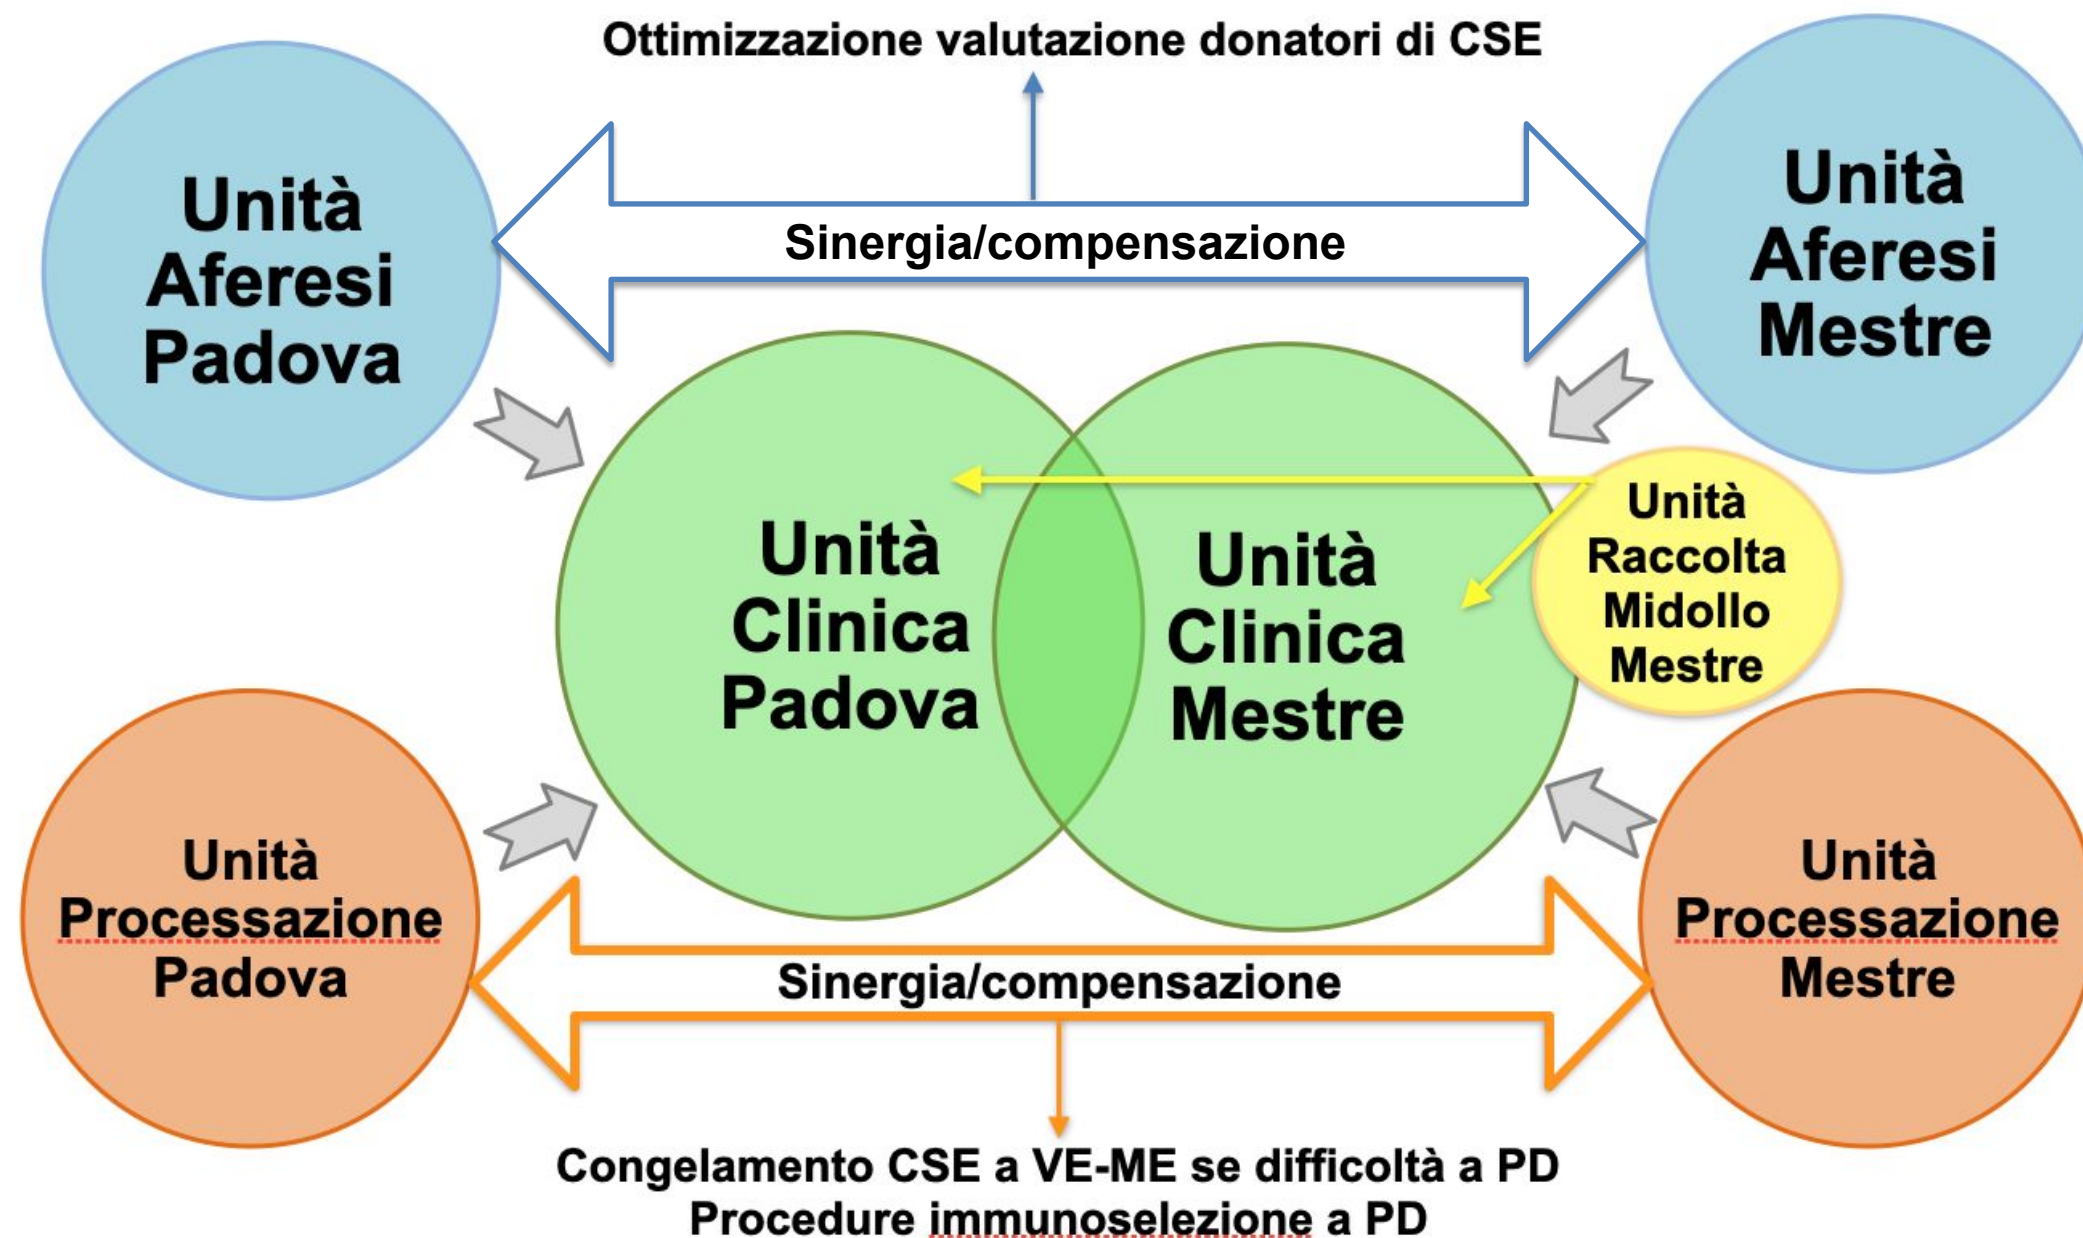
Ottimizzazione valutazione donatori di CSE

Unità Aferesi Padova

Sinergia/compensazione

Unità Aferesi Mestre

Unità Clinica Padova

Unità Clinica Mestre

Unità Raccolta Midollo Mestre

Unità Processazione Padova

Sinergia/compensazione

Unità Processazione Mestre

Congelamento CSE a VE-ME se difficoltà a PD
Procedure immunoselezione a PD